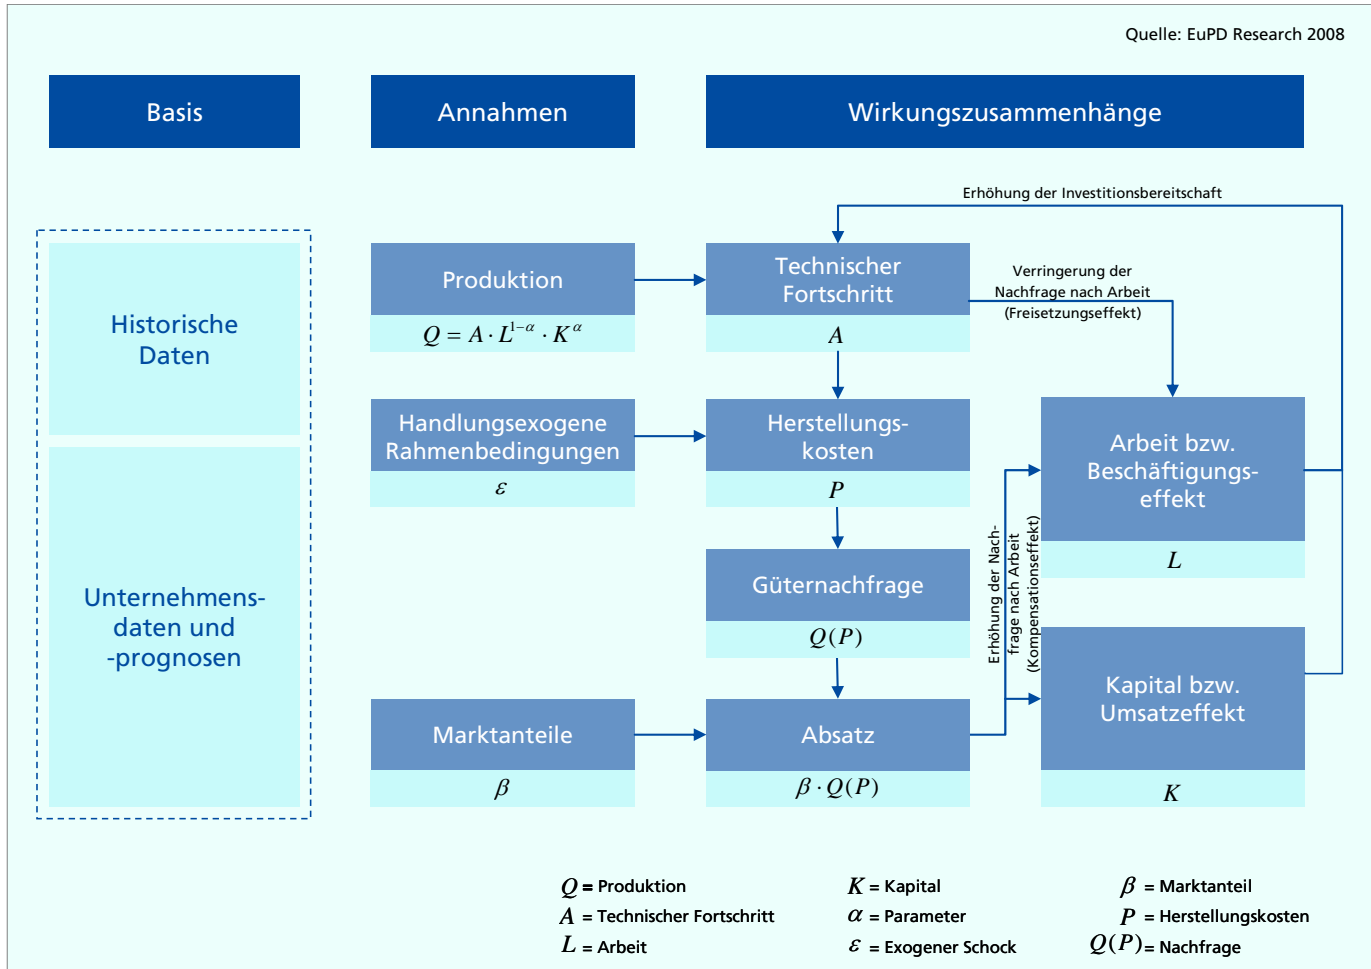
Quelle: EuPD Research 2008

Basis

Annahmen

Wirkungszusammenhänge

Historische Daten

Unternehmensdaten und -prognosen

Erhöhung der Investitionsbereitschaft

Produktion

$Q = A \cdot L^{1-\alpha} \cdot K^{\alpha}$

Technischer Fortschritt

$A$

Verringerung der Nachfrage nach Arbeit (Freisetzungseffekt)

Handlungsexogene Rahmenbedingungen

$\varepsilon$

Herstellungskosten

$P$

Arbeit bzw. Beschäftigungseffekt

$L$

Güternachfrage

$Q(P)$

Erhöhung der Nachfrage nach Arbeit (Kompensationseffekt)

Kapital bzw. Umsatzeffekt

$K$

Marktanteile

$\beta$

Absatz

$\beta \cdot Q(P)$

$Q$ = Produktion
$A$ = Technischer Fortschritt
$L$ = Arbeit

$K$ = Kapital
$\alpha$ = Parameter
$\varepsilon$ = Exogener Schock

$\beta$ = Marktanteil
$P$ = Herstellungskosten
$Q(P)$ = Nachfrage